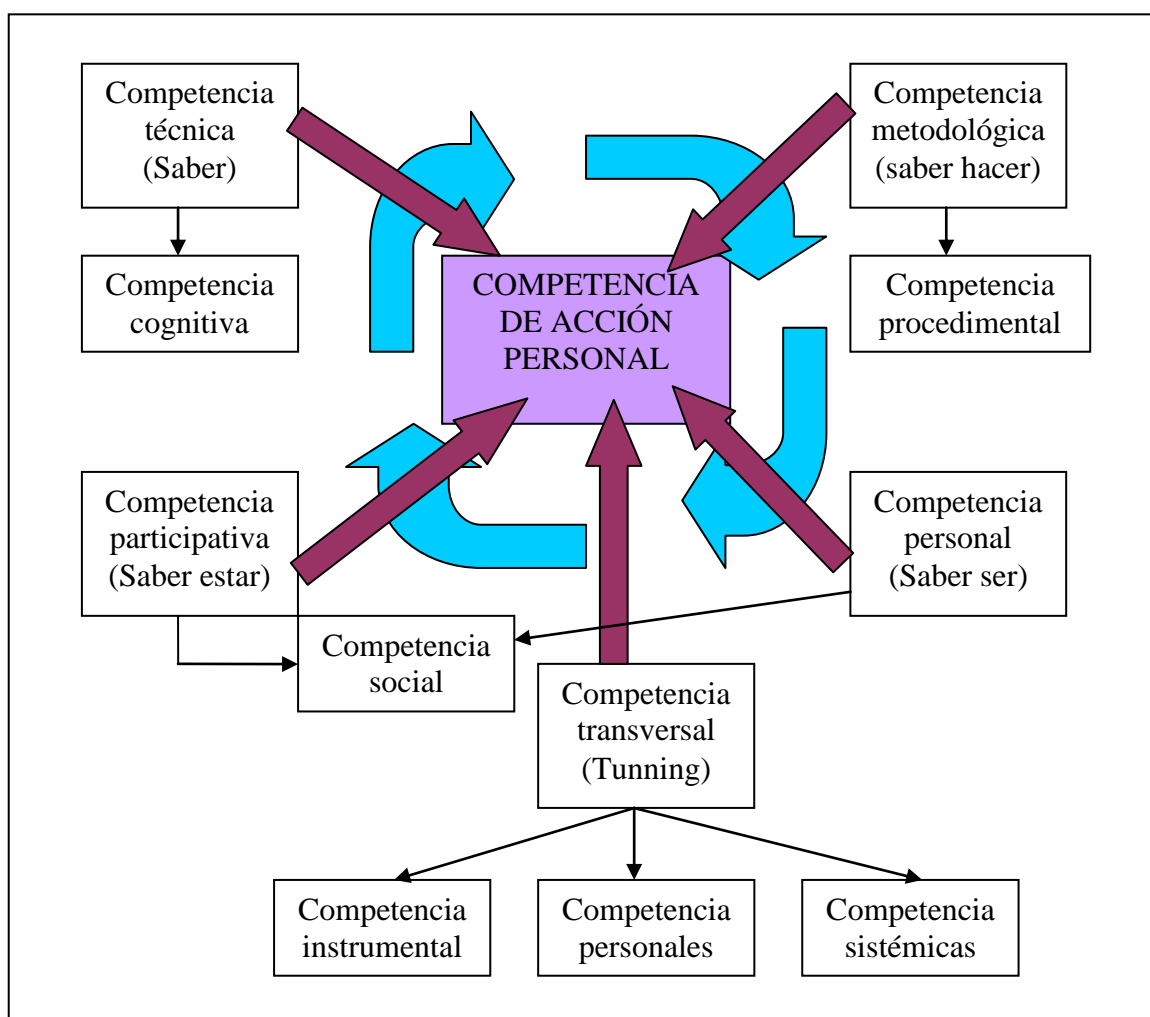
Competencia técnica (Saber)

Competencia metodológica (saber hacer)

Competencia cognitiva

COMPETENCIA DE ACCIÓN PERSONAL

Competencia procedimental

Competencia participativa (Saber estar)

Competencia personal (Saber ser)

Competencia social

Competencia transversal (Tunning)

Competencia instrumental

Competencia personales

Competencia sistémicas